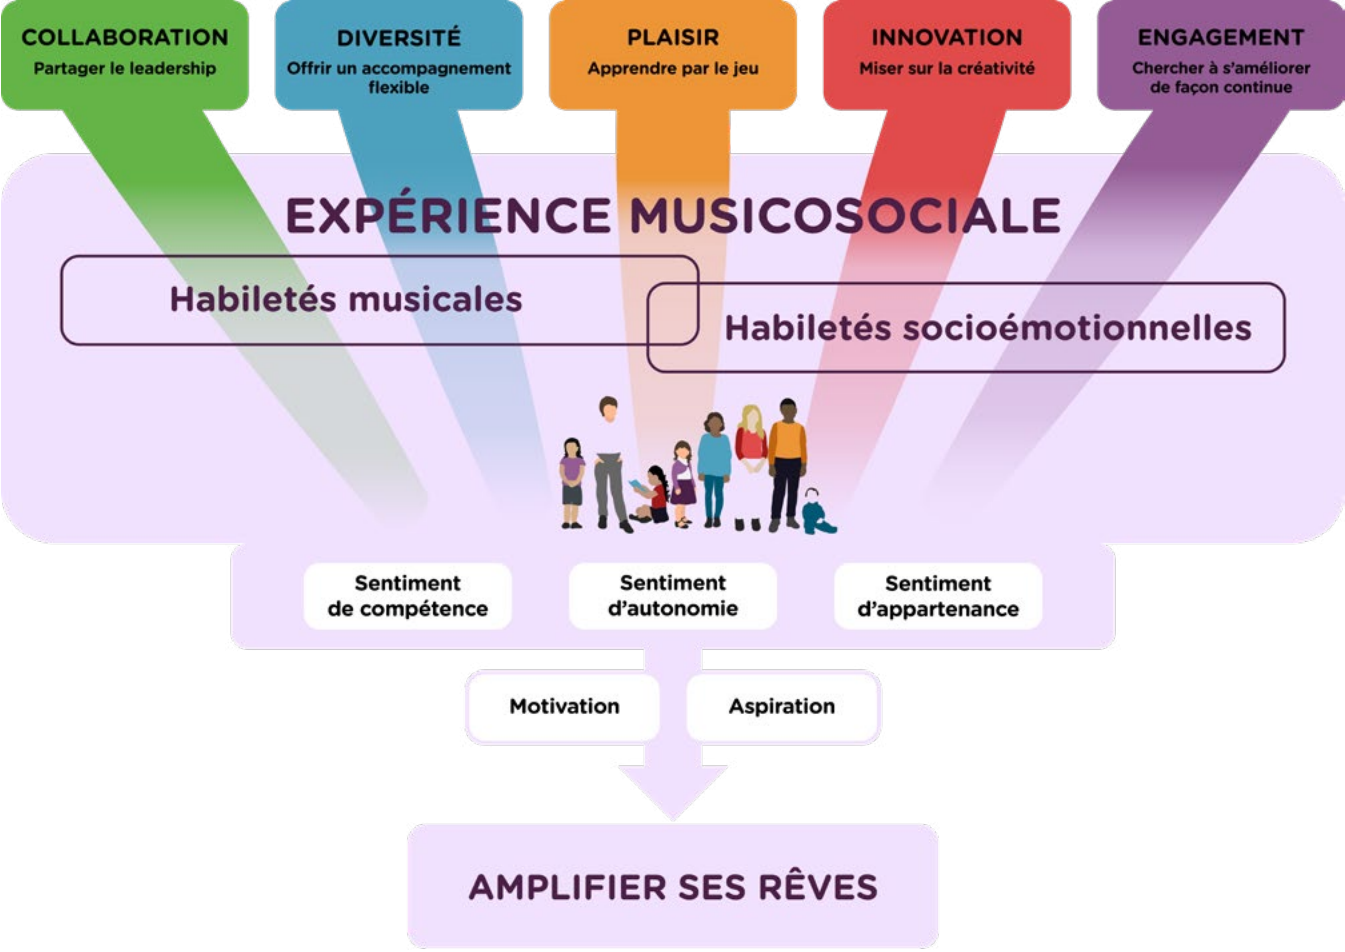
COLLABORATION
Partager le leadership

DIVERSITÉ
Offrir un accompagnement flexible

PLAISIR
Apprendre par le jeu

INNOVATION
Miser sur la créativité

ENGAGEMENT
Chercher à s'améliorer de façon continue

EXPÉRIENCE MUSICOSOCIALE

Habiletés musicales

Habiletés socioémotionnelles

Sentiment de compétence

Sentiment d'autonomie

Sentiment d'appartenance

Motivation

Aspiration

AMPLIFIER SES RÊVES